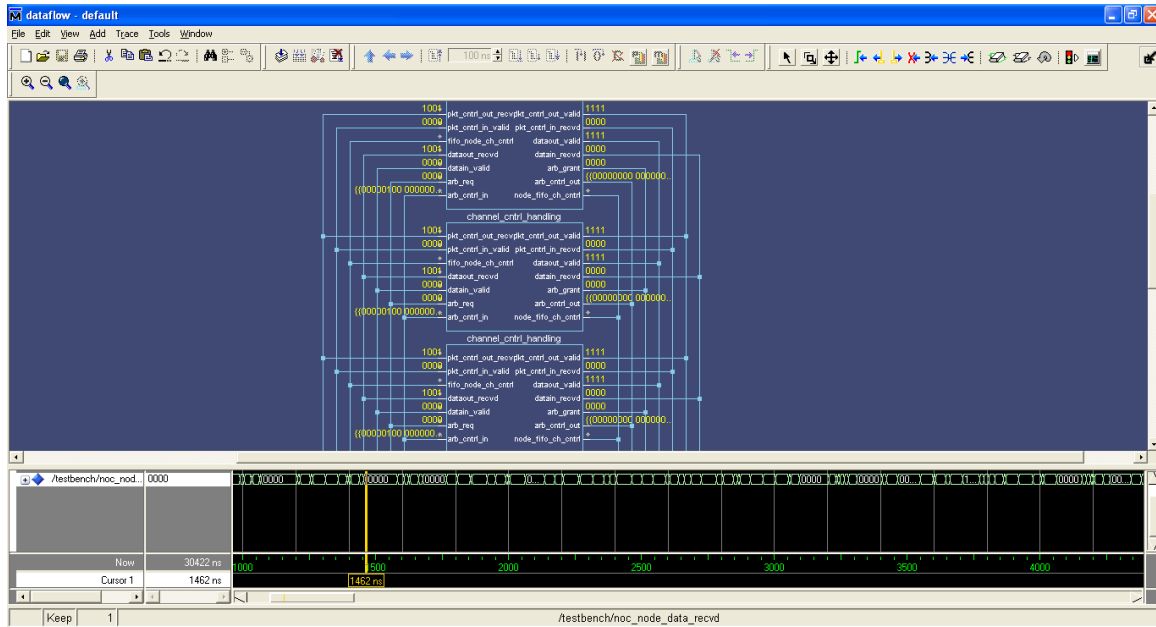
dataflow - default

File Edit View Add Trace Tools Window

100 ns

1001 pkt_cntrl_out_recv pkt_cntrl_out_valid 1111
0000 pkt_cntrl_in_valid pkt_cntrl_in_recvd 0000
* fifo_node_ch_cntrl dataout_valid 1111
1001 dataout_recvd datain_recvd 0000
0000 datain_valid arb_grant 0000
0000 arb_req arb_cntrl_out {{00000000 000000...
{{00000100 000000...* arb_cntrl_in node_fifo_ch_cntrl *

channel_cntrl_handling

1001 pkt_cntrl_out_recv pkt_cntrl_out_valid 1111
0000 pkt_cntrl_in_valid pkt_cntrl_in_recvd 0000
* fifo_node_ch_cntrl dataout_valid 1111
1001 dataout_recvd datain_recvd 0000
0000 datain_valid arb_grant 0000
0000 arb_req arb_cntrl_out {{00000000 000000...
{{00000100 000000...* arb_cntrl_in node_fifo_ch_cntrl *

channel_cntrl_handling

1001 pkt_cntrl_out_recv pkt_cntrl_out_valid 1111
0000 pkt_cntrl_in_valid pkt_cntrl_in_recvd 0000
* fifo_node_ch_cntrl dataout_valid 1111
1001 dataout_recvd datain_recvd 0000
0000 datain_valid arb_grant 0000
0000 arb_req arb_cntrl_out {{00000000 000000...
{{00000100 000000...* arb_cntrl_in node_fifo_ch_cntrl *

/testbench/noc_nod... 0000

Now 30422 ns
Cursor 1 1462 ns

1000 1500 2000 2500 3000 3500 4000
1462 ns

Keep 1 /testbench/noc_node_data_recvd